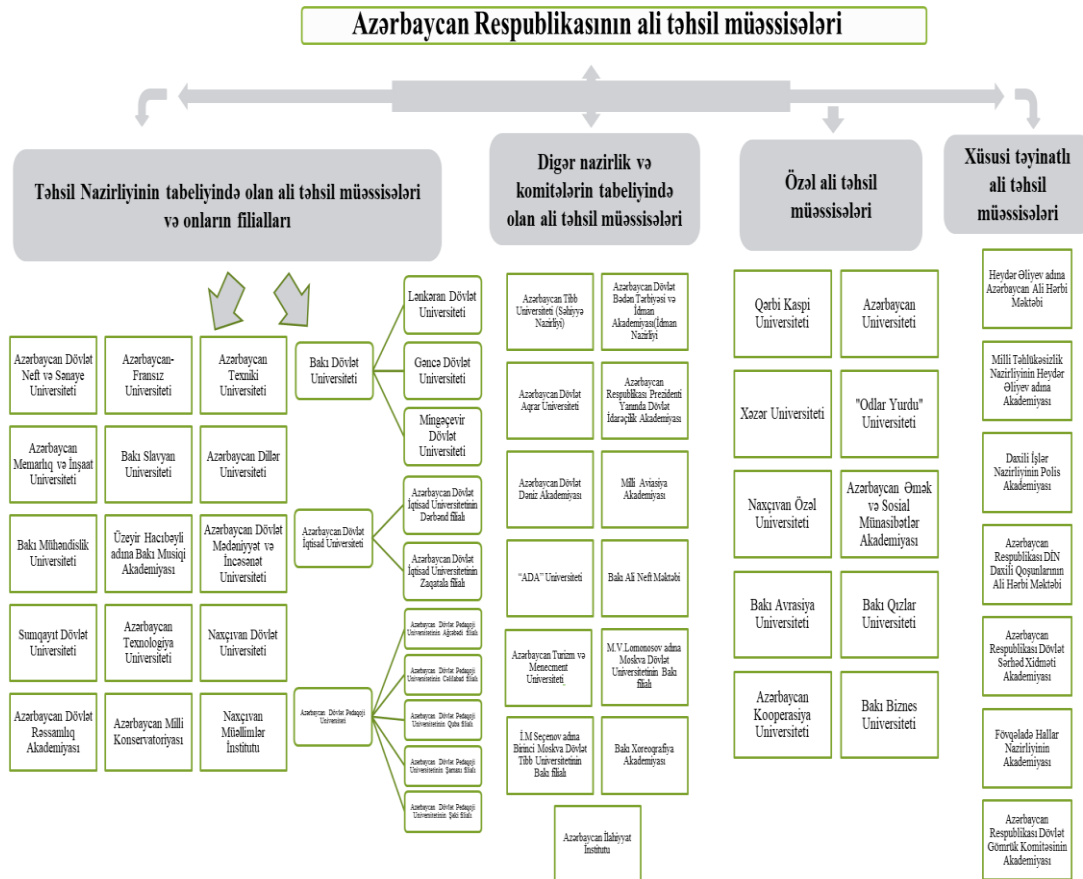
Azərbaycan Respublikasının ali təhsil müəssisələri

Təhsil Nazirliyinin tabeliyində olan ali təhsil müəssisələri və onların filialları

Digər nazirlik və komitələrin tabeliyində olan ali təhsil müəssisələri

Özəl ali təhsil müəssisələri

Xüsusi təyinatlı ali təhsil müəssisələri

Azərbaycan Dövlət Neft və Sənaye Universiteti

Azərbaycan-Fransız Universiteti

Azərbaycan Texniki Universiteti

Azərbaycan Memarlıq və İnşaat Universiteti

Bakı Slavyan Universiteti

Azərbaycan Dillər Universiteti

Bakı Mühəndislik Universiteti

Üzeyir Hacıbəyli adına Bakı Musiqi Akademiyası

Azərbaycan Dövlət Mədəniyyət və İncəsənət Universiteti

Sumqayıt Dövlət Universiteti

Azərbaycan Texnologiya Universiteti

Naxçıvan Dövlət Universiteti

Azərbaycan Dövlət Rəssamlıq Akademiyası

Azərbaycan Milli Konservatoriyası

Naxçıvan Müəllimlər İnstitutu

Bakı Dövlət Universiteti

Lənkəran Dövlət Universiteti

Gəncə Dövlət Universiteti

Mingəçevir Dövlət Universiteti

Azərbaycan Dövlət İqtisad Universiteti

Azərbaycan Dövlət İqtisad Universitetinin Dərbənd filialı

Azərbaycan Dövlət İqtisad Universitetinin Zaqatala filialı

Azərbaycan Dövlət Pedaqoji Universiteti

Azərbaycan Dövlət Pedaqoji Universitetinin Ağcabədi filialı

Azərbaycan Dövlət Pedaqoji Universitetinin Cəlilabad filialı

Azərbaycan Dövlət Pedaqoji Universitetinin Quba filialı

Azərbaycan Dövlət Pedaqoji Universitetinin Şamaxı filialı

Azərbaycan Dövlət Pedaqoji Universitetinin Şəki filialı

Azərbaycan Tibb Universiteti (Səhiyyə Nazirliyi)

Azərbaycan Dövlət Bədən Tərbiyəsi və İdman Akademiyası(İdman Nazirliyi)

Azərbaycan Dövlət Aqrar Universiteti

Azərbaycan Respublikası Prezidenti Yanında Dövlət İdarəçilik Akademiyası

Azərbaycan Dövlət Dəniz Akademiyası

Milli Aviasiya Akademiyası

"ADA" Universiteti

Bakı Ali Neft Məktəbi

Azərbaycan Turizm və Menecment Universiteti

M.V.Lomonosov adına Moskva Dövlət Universitetinin Bakı filialı

İ.M.Seçenov adına Birinci Moskva Dövlət Tibb Universitetinin Bakı filialı

Bakı Xoreoqrafiya Akademiyası

Azərbaycan İlahiyyat İnstitutu

Qərbi Kaspi Universiteti

Azərbaycan Universiteti

Xəzər Universiteti

"Odlar Yurdu" Universiteti

Naxçıvan Özəl Universiteti

Azərbaycan Əmək və Sosial Münasibətlər Akademiyası

Bakı Avrasiya Universiteti

Bakı Qızlar Universiteti

Azərbaycan Kooperasiya Universiteti

Bakı Biznes Universiteti

Heydər Əliyev adına Azərbaycan Ali Hərbi Məktəbi

Milli Təhlükəsizlik Nazirliyinin Heydər Əliyev adına Akademiyası

Daxili İşlər Nazirliyinin Polis Akademiyası

Azərbaycan Respublikası DİN Daxili Qoşunlarının Ali Hərbi Məktəbi

Azərbaycan Respublikası Dövlət Sərhəd Xidməti Akademiyası

Fövqəladə Hallar Nazirliyinin Akademiyası

Azərbaycan Respublikası Dövlət Gömrük Komitəsinin Akademiyası